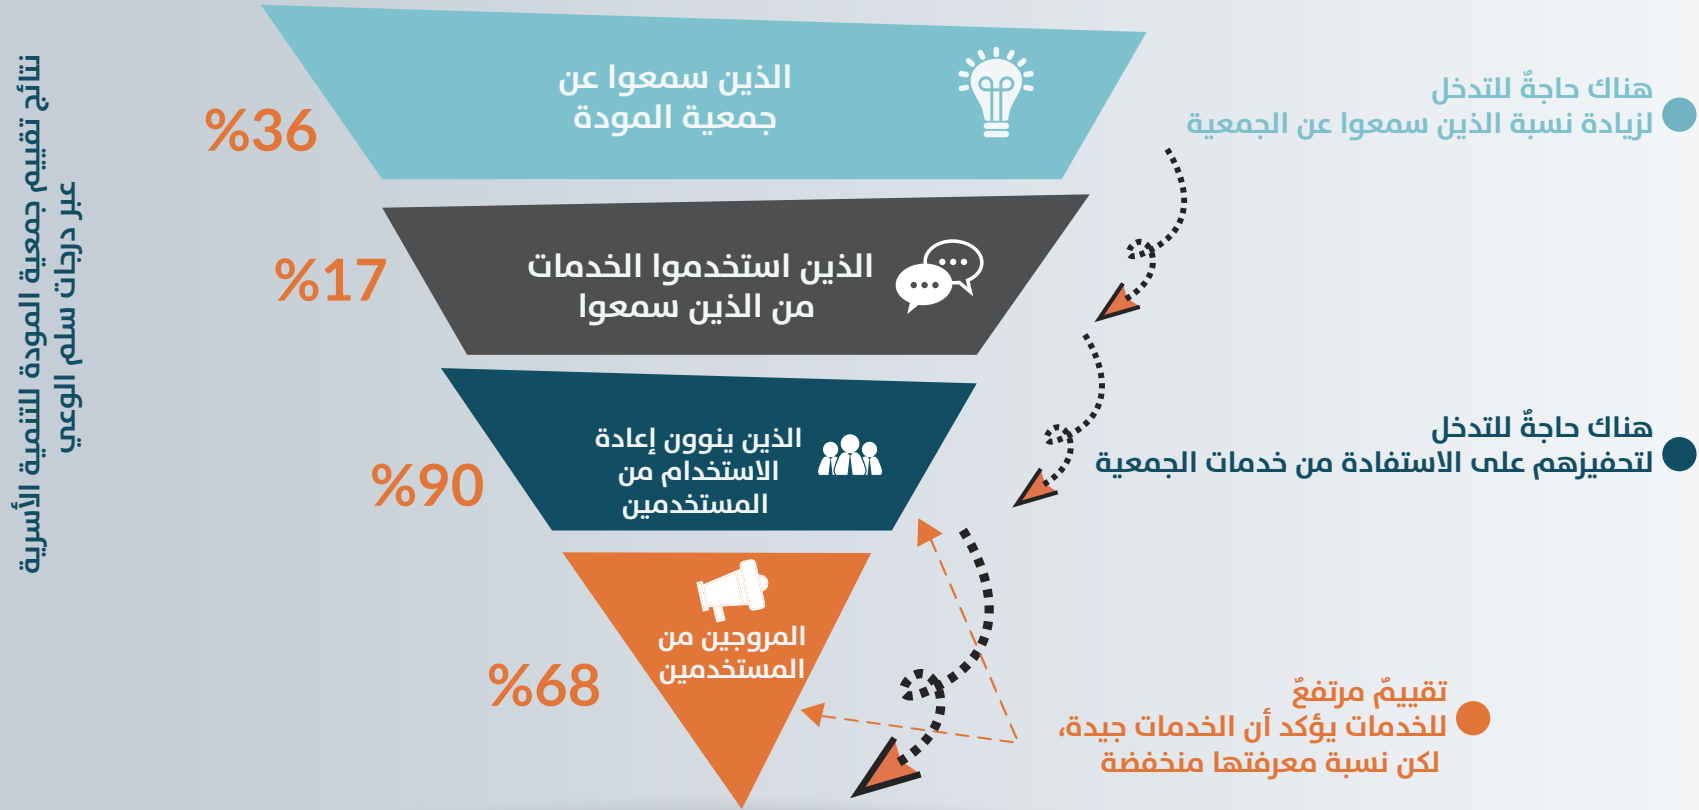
نتائج تقييم جمعية المودة للتنمية الأسرية
عبر درجات سلم الوعي

الذين سمعوا عن جمعية المودة
%36

الذين استخدموا الخدمات من الذين سمعوا
%17

الذين ينوون إعادة الاستخدام من المستخدمين
%90

المروجين من المستخدمين
%68

هناك حاجةٌ للتدخل
لزيادة نسبة الذين سمعوا عن الجمعية

هناك حاجةٌ للتدخل
لتحفيزهم على الاستفادة من خدمات الجمعية

تقييمٌ مرتفعٌ
للخدمات يؤكد أن الخدمات جيدة،
لكن نسبة معرفتها منخفضة